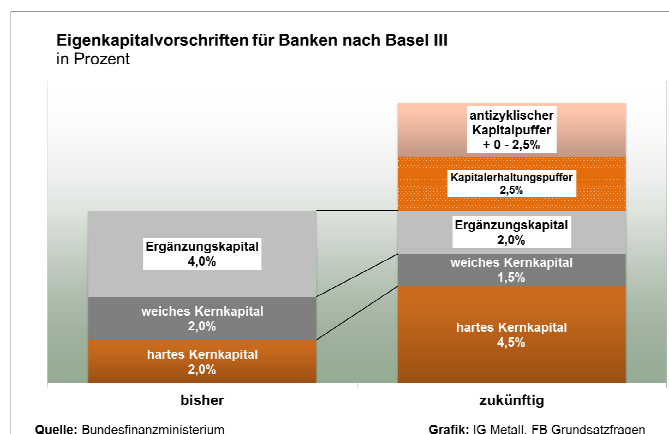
Eigenkapitalvorschriften für Banken nach Basel III
in Prozent

Ergänzungskapital
4,0%

weiches Kernkapital
2,0%

hartes Kernkapital
2,0%

antizyklischer
Kapitalpuffer
+ 0 - 2,5%

Kapitalerhaltungspuffer
2,5%

Ergänzungskapital
2,0%

weiches Kernkapital
1,5%

hartes Kernkapital
4,5%

bisher

zukünftig

Quelle: Bundesfinanzministerium

Grafik: IG Metall, FB Grundsatzfragen